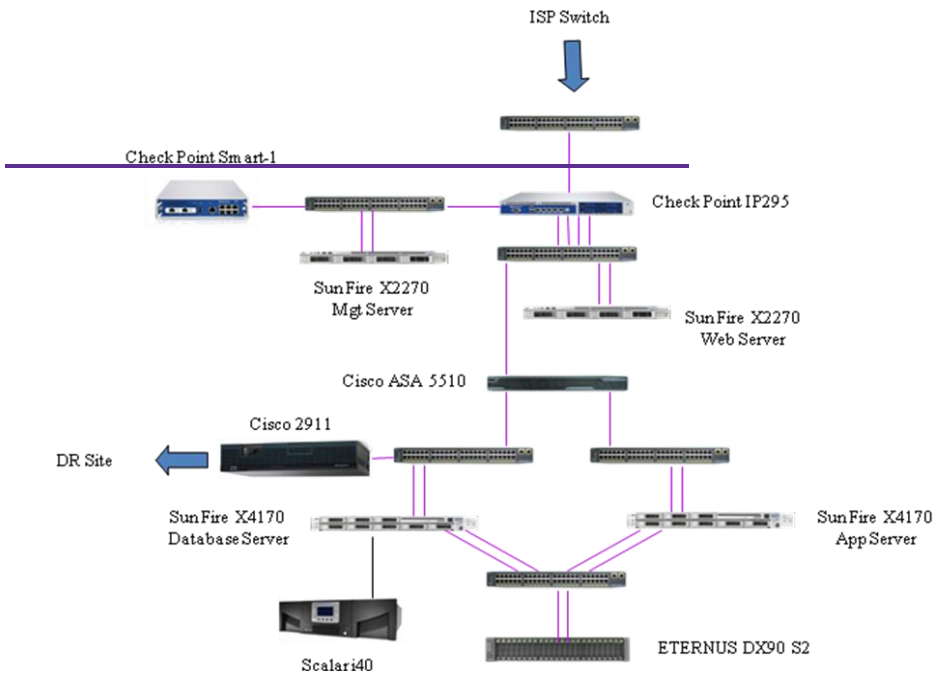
ISP Switch

Check Point Smart-1

Check Point IP295

SunFire X2270
Mgt Server

SunFire X2270
Web Server

Cisco ASA 5510

Cisco 2911

DR Site

SunFire X4170
Database Server

SunFire X4170
App Server

Scalari40

ETERNUS DX90 S2